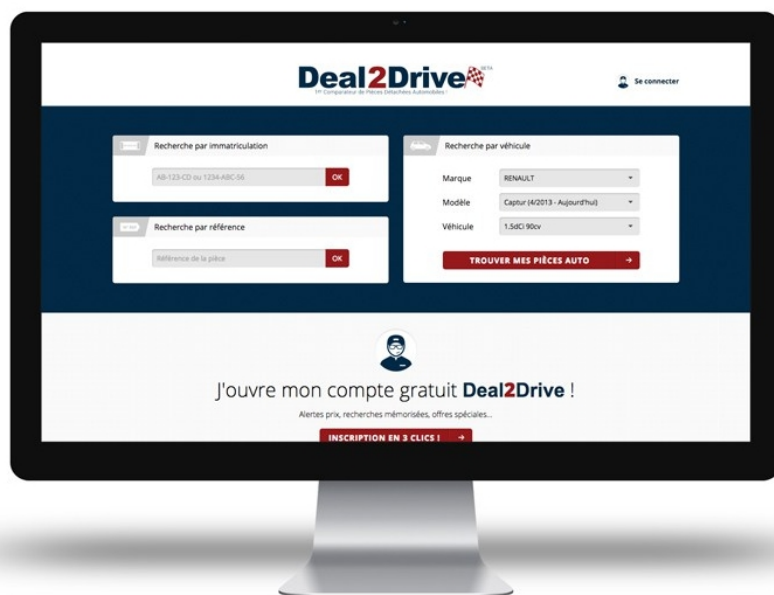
Deal2Drive BETA
1er Comparateur de Pièces Détachées Automobiles !

Se connecter

Recherche par immatriculation

AB-123-CD ou 1234-ABC-56 OK

Recherche par référence

Référence de la pièce OK

Recherche par véhicule

Marque RENAULT

Modèle Captur (4/2013 - Aujourd'hui)

Véhicule 1.5dCi 90cv

TROUVER MES PIÈCES AUTO →

J'ouvre mon compte gratuit Deal2Drive !

Alertes prix, recherches mémorisées, offres spéciales...

INSCRIPTION EN 3 CLICS ! →